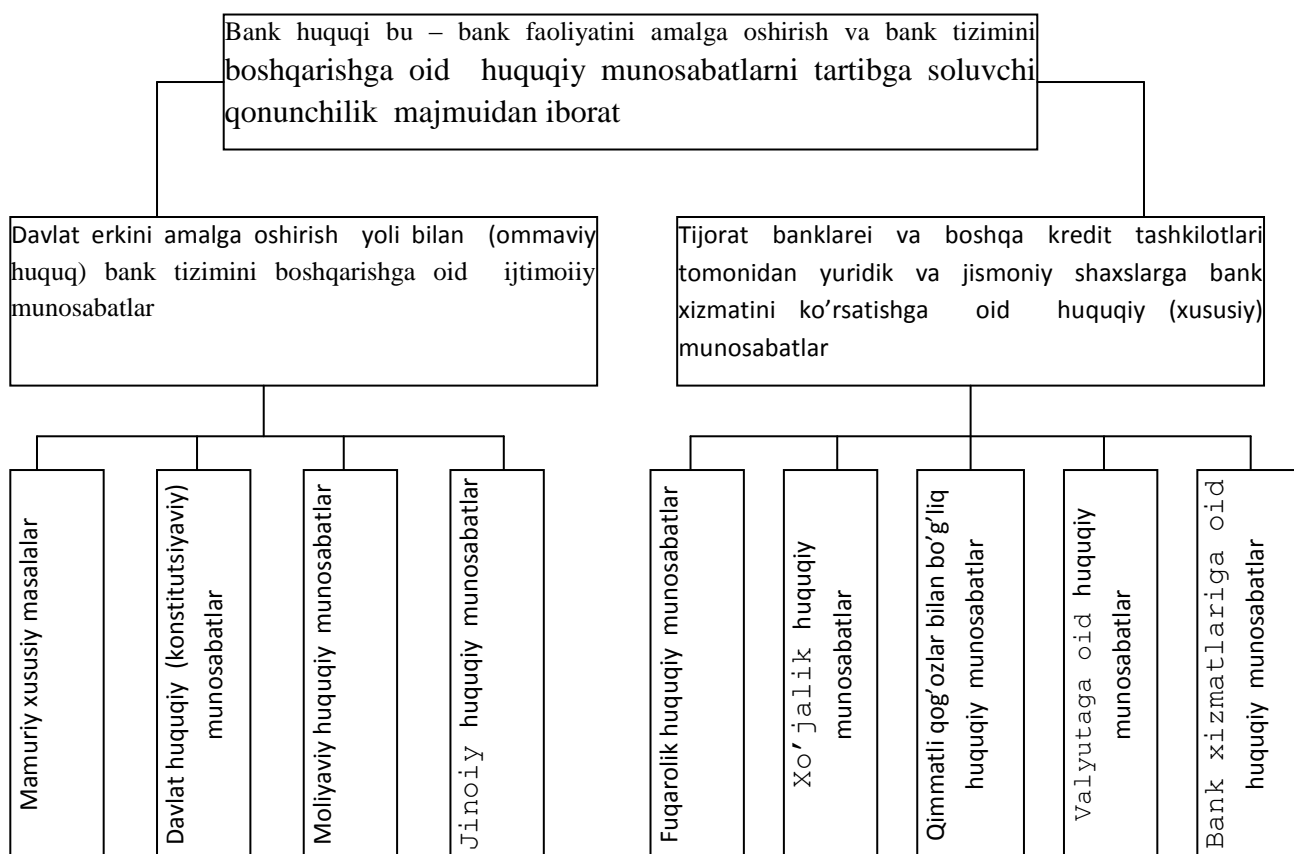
Bank huquqi bu – bank faoliyatini amalga oshirish va bank tizimini boshqarishga oid huquqiy munosabatlarni tartibga soluvchi qonunchilik majmuidan iborat

Davlat erkini amalga oshirish yoli bilan (ommaviy huquq) bank tizimini boshqarishga oid ijtimoiiy munosabatlar

Tijorat banklarei va boshqa kredit tashkilotlari tomonidan yuridik va jismoniy shaxslarga bank xizmatini ko'rsatishga oid huquqiy (xususiy) munosabatlar

Mamuriy xususiy masalalar

Davlat huquqiy (konstitutsiyaviy) munosabatlar

Moliyaviy huquqiy munosabatlar

Jinoiy huquqiy munosabatlar

Fuqarolik huquqiy munosabatlar

Xo'jalik huquqiy munosabatlar

Qimmatli qog'ozlar bilan bo'g'liq huquqiy munosabatlar

Valyutaga oid huquqiy munosabatlar

Bank xizmatlariga oid huquqiy munosabatlar